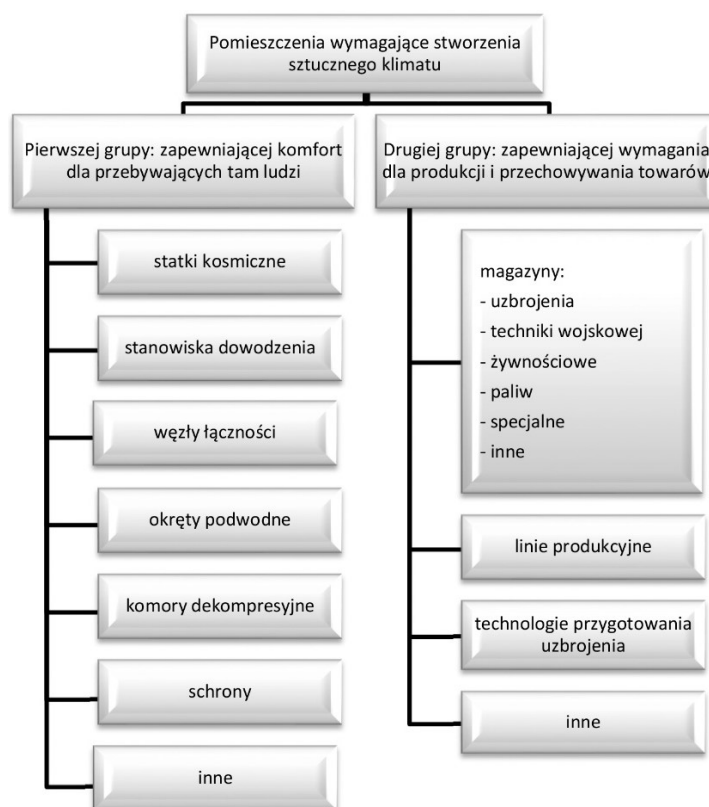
Pomieszczenia wymagające stworzenia sztucznego klimatu

Pierwszej grupy: zapewniającej komfort dla przebywających tam ludzi

statki kosmiczne

stanowiska dowodzenia

węzły łączności

okręty podwodne

komory dekompresyjne

schrony

inne

Drugiej grupy: zapewniającej wymagania dla produkcji i przechowywania towarów

magazyny:
- uzbrojenia
- techniki wojskowej
- żywnościowe
- paliw
- specjalne
- inne

linie produkcyjne

technologie przygotowania uzbrojenia

inne